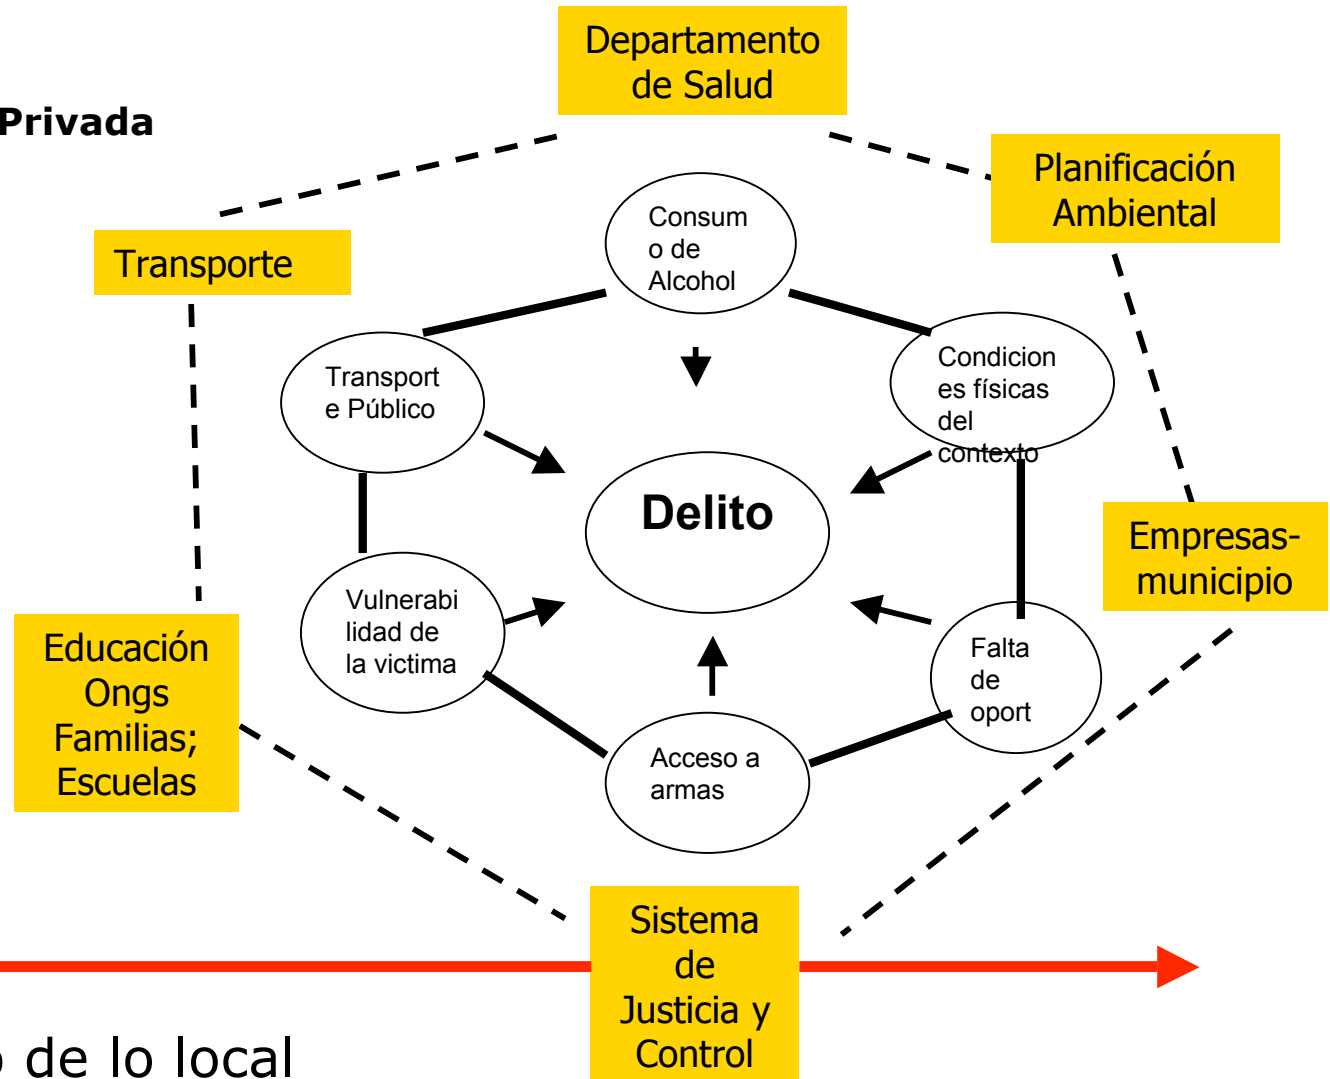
Privada

Departamento de Salud

Planificación Ambiental

Transporte

Consum o de Alcohol

Transport e Público

Condicion es físicas del contexto

Delito

Empresas-municipio

Vulnerabi lidad de la victima

Falta de oport

Educación Ongs Familias; Escuelas

Acceso a armas

Sistema de Justicia y Control

de lo local